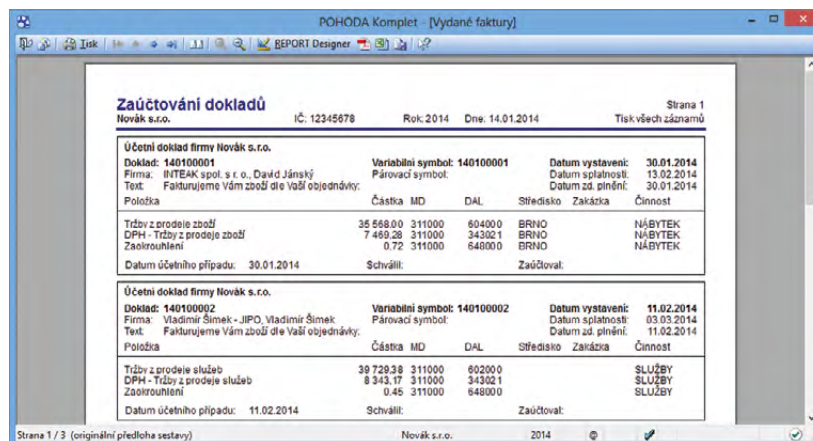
POHODA Komplet - [Vydané faktury]

Tisk REPORT Designer

Zaúčtování dokladů
Novák s.r.o. IČ: 12345678 Rok: 2014 Dne: 14.01.2014
Strana 1
Tisk všech záznamů

Účetní doklad firmy Novák s.r.o.

Doklad: 140100001 Variabilní symbol: 140100001 Datum vystavení: 30.01.2014
Firma: INTEAK spol. s r.o., David Jánský Párovací symbol: Datum splatnosti: 13.02.2014
Text: Fakturujeme Vám zboží dle Vaší objednávky: Datum zd. plnění: 30.01.2014

| Položka | Částka | MD | DAL | Středisko | Zakázka | Činnost |
|---|---|---|---|---|---|---|
| Tržby z prodeje zboží | 35 568,00 | 311000 | 604000 | BRNO | | NÁBYTEK |
| DPH - Tržby z prodeje zboží | 7 469,28 | 311000 | 343021 | BRNO | | NÁBYTEK |
| Zaokrouhlení | 0,72 | 311000 | 648000 | BRNO | | NÁBYTEK |

Datum účetního případu: 30.01.2014 Schválil: Zaúčtoval:

Účetní doklad firmy Novák s.r.o.

Doklad: 140100002 Variabilní symbol: 140100002 Datum vystavení: 11.02.2014
Firma: Vladimír Šimek - JIPO, Vladimír Šimek Párovací symbol: Datum splatnosti: 03.03.2014
Text: Fakturujeme Vám zboží dle Vaší objednávky: Datum zd. plnění: 11.02.2014

| Položka | Částka | MD | DAL | Středisko | Zakázka | Činnost |
|---|---|---|---|---|---|---|
| Tržby z prodeje služeb | 39 729,38 | 311000 | 602000 | | | SLUŽBY |
| DPH - Tržby z prodeje služeb | 8 343,17 | 311000 | 343021 | | | SLUŽBY |
| Zaokrouhlení | 0,45 | 311000 | 648000 | | | SLUŽBY |

Datum účetního případu: 11.02.2014 Schválil: Zaúčtoval:

Strana 1 / 3 (originální předloha sestavy) Novák s.r.o. 2014